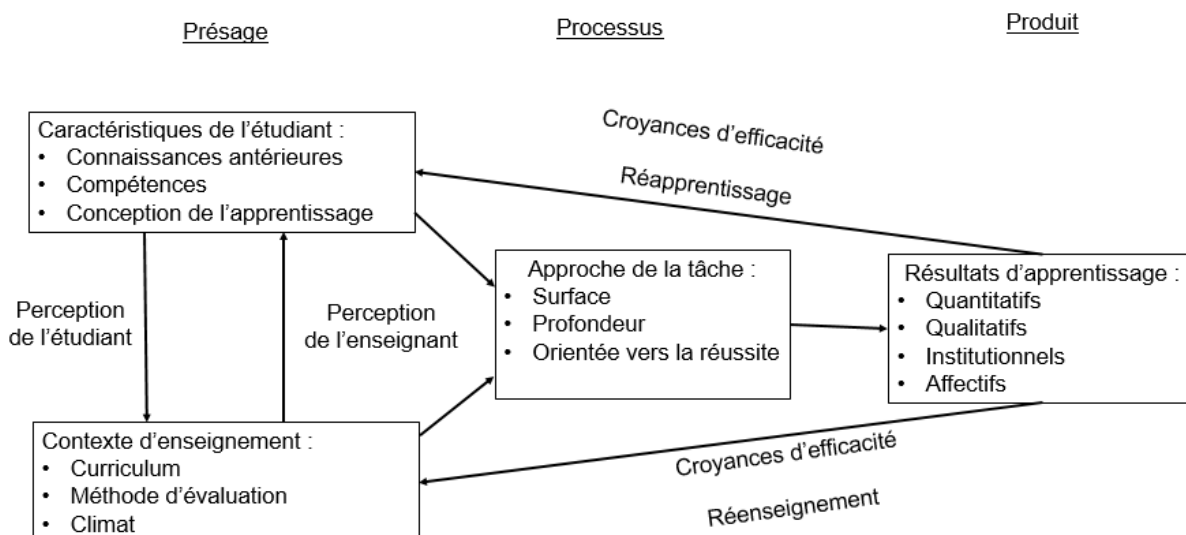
Présage

Processus

Produit

Caractéristiques de l'étudiant :
• Connaissances antérieures
• Compétences
• Conception de l'apprentissage

Croyances d'efficacité

Réapprentissage

Perception de l'étudiant

Perception de l'enseignant

Approche de la tâche :
• Surface
• Profondeur
• Orientée vers la réussite

Résultats d'apprentissage :
• Quantitatifs
• Qualitatifs
• Institutionnels
• Affectifs

Contexte d'enseignement :
• Curriculum
• Méthode d'évaluation
• Climat

Croyances d'efficacité

Réenseignement